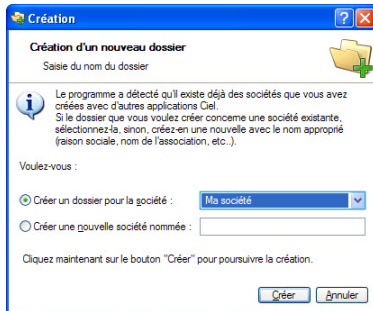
Création

Création d'un nouveau dossier

Saisie du nom du dossier

Le programme a détecté qu'il existe déjà des sociétés que vous avez créées avec d'autres applications Ciel.
Si le dossier que vous voulez créer concerne une société existante, sélectionnez-la, sinon, créez-en une nouvelle avec le nom approprié (raison sociale, nom de l'association, etc..).

Voulez-vous :

Créer un dossier pour la société :

Ma société

Créer une nouvelle société nommée :

Cliquez maintenant sur le bouton "Créer" pour poursuivre la création.

Créer

Annuler